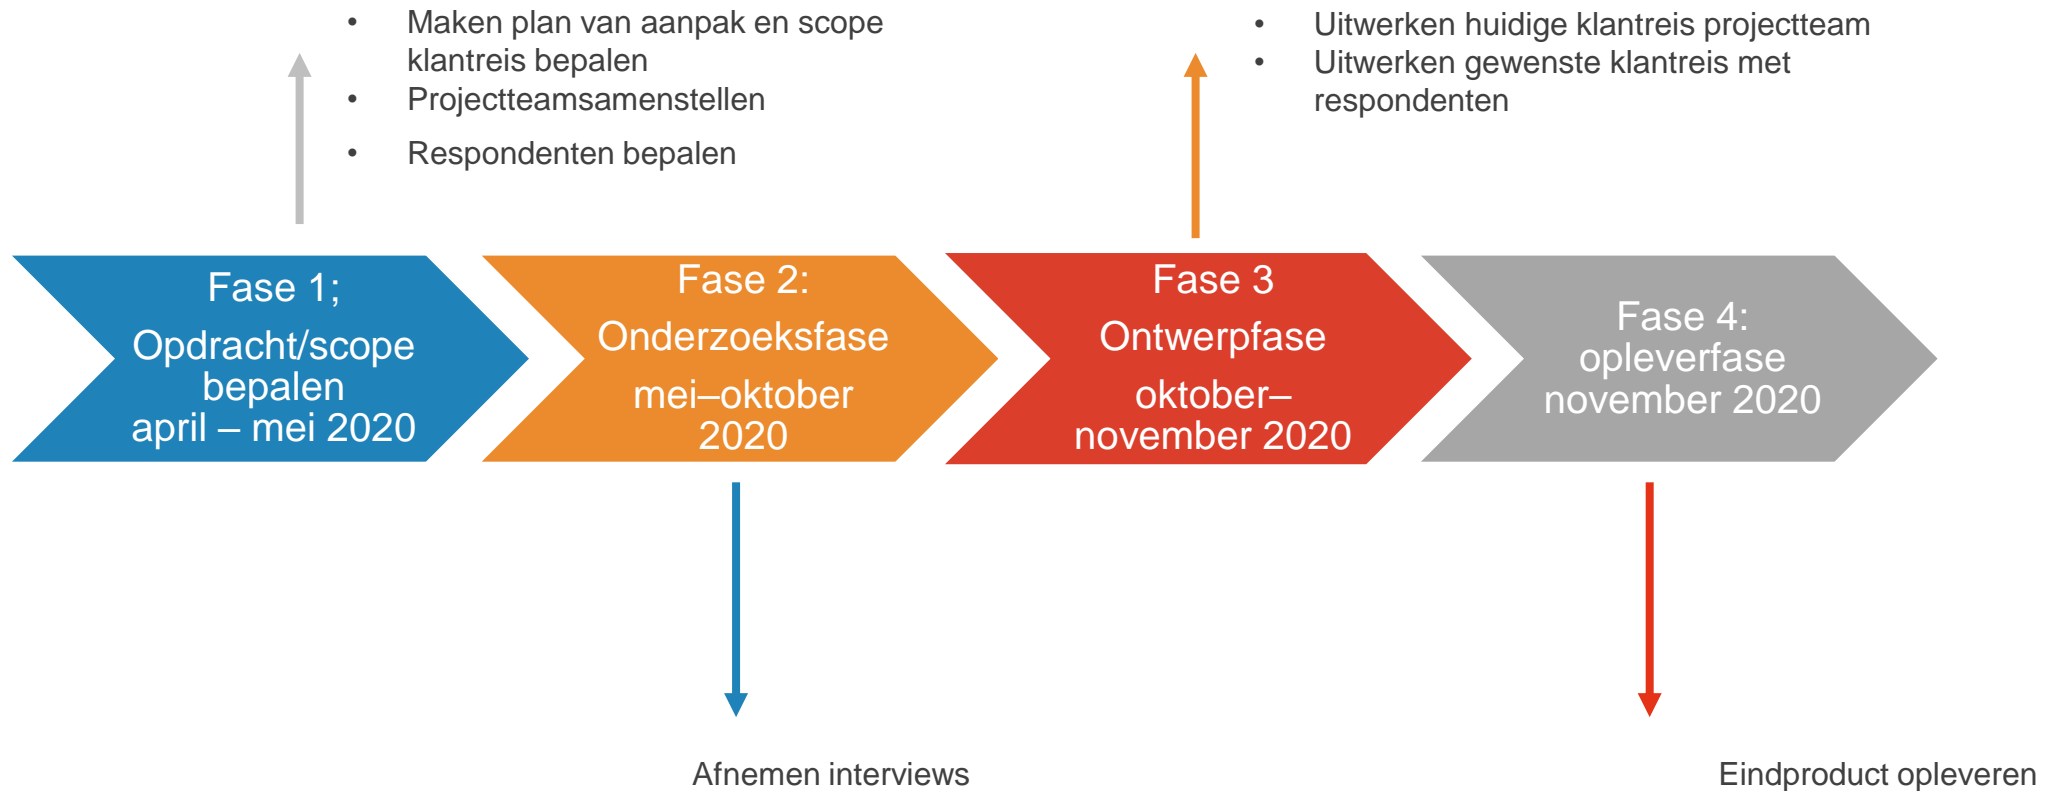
- Maken plan van aanpak en scope klantreis bepalen
- Projectteamsamenstellen
- Respondenten bepalen

- Uitwerken huidige klantreis projectteam
- Uitwerken gewenste klantreis met respondenten

Fase 1; Opdracht/scope bepalen april – mei 2020

Fase 2: Onderzoeksfase mei–oktober 2020

Fase 3 Ontwerpfase oktober– november 2020

Fase 4: opleverfase november 2020

Afnemen interviews

Eindproduct opleveren